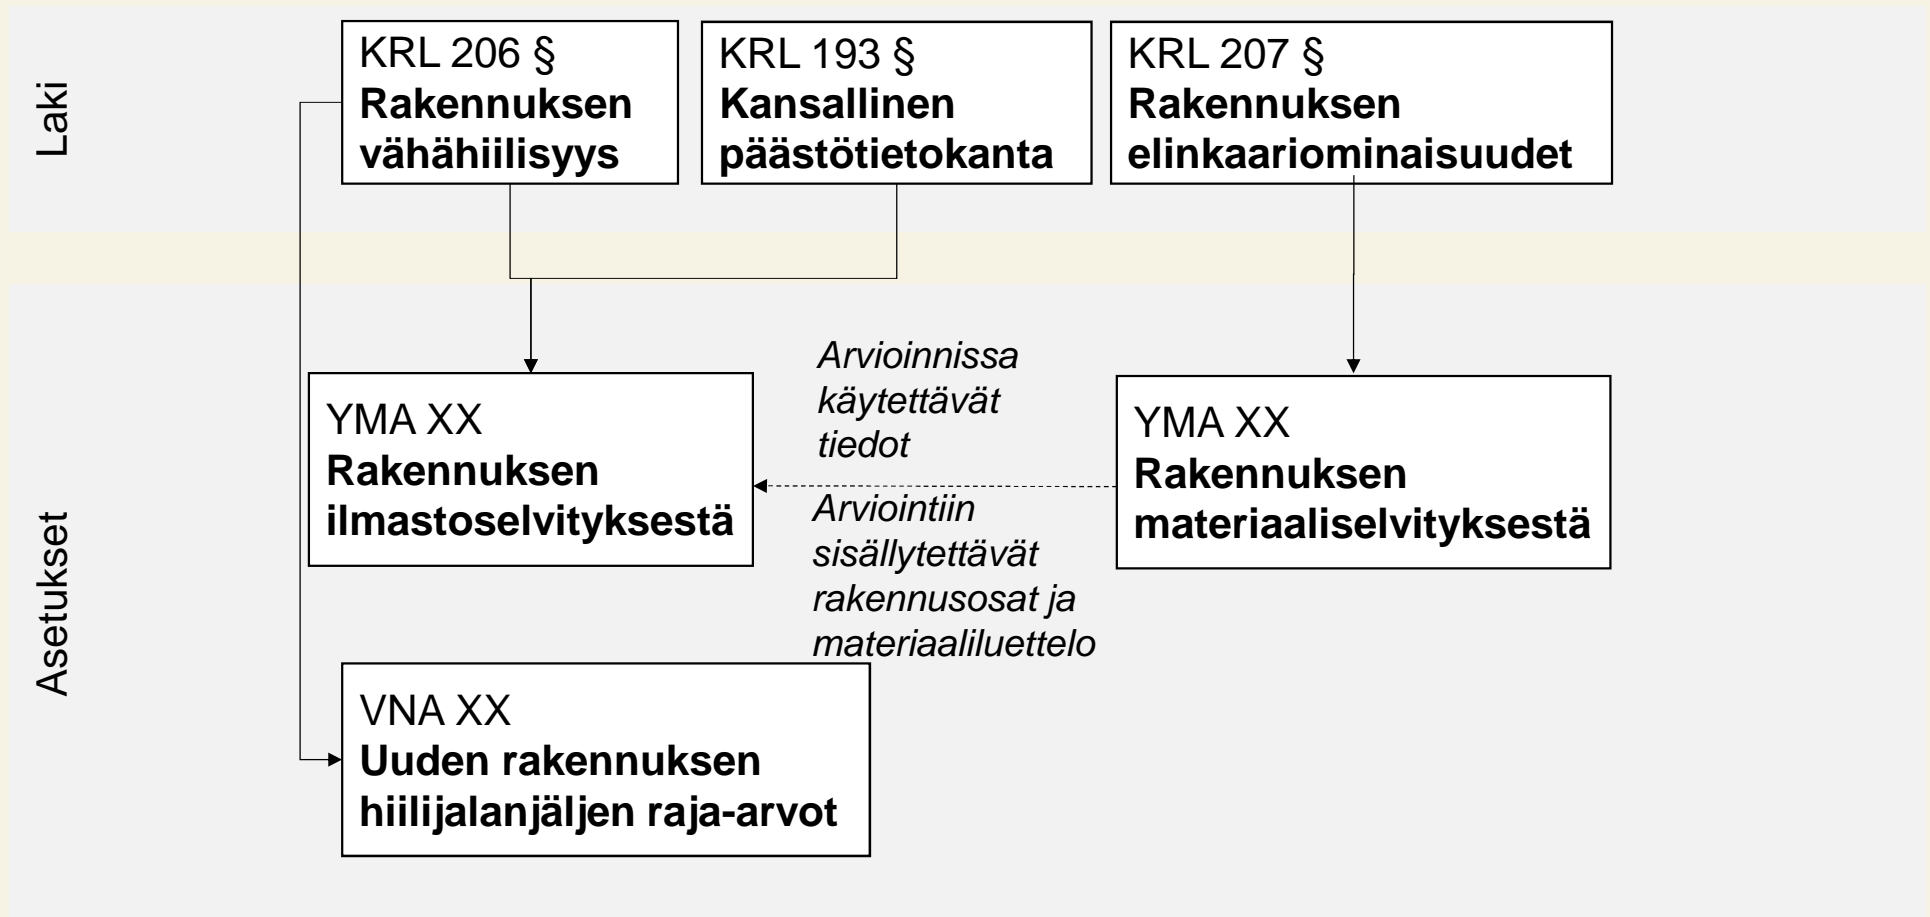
Laki

KRL 206 §
**Rakennuksen vähähiilisyys**

KRL 193 §
**Kansallinen päästötietokanta**

KRL 207 §
**Rakennuksen elinkaariominaisuudet**

Asetukset

YMA XX
**Rakennuksen ilmastoselvityksestä**

*Arvioinnissa käytettävät tiedot*

*Arviointiin sisällytettävät rakennusosat ja materiaaliluettelo*

YMA XX
**Rakennuksen materiaaliselvityksestä**

VNA XX
**Uuden rakennuksen hiilijalanjäljen raja-arvot**